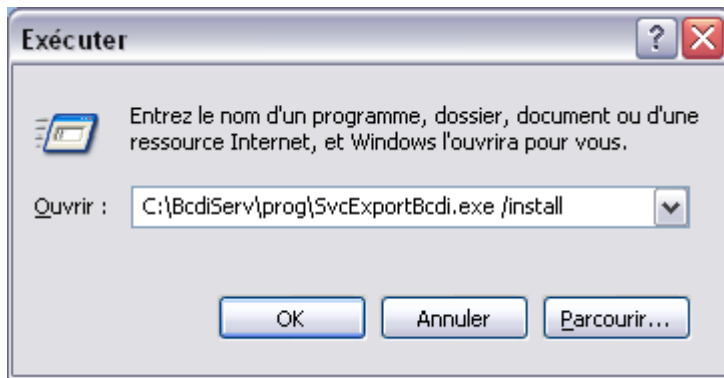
Exécuter

?

Entrez le nom d'un programme, dossier, document ou d'une ressource Internet, et Windows l'ouvrira pour vous.

Ouvrir : C:\BcdiServ\prog\SvcExportBcdi.exe /install

OK Annuler Parcourir...